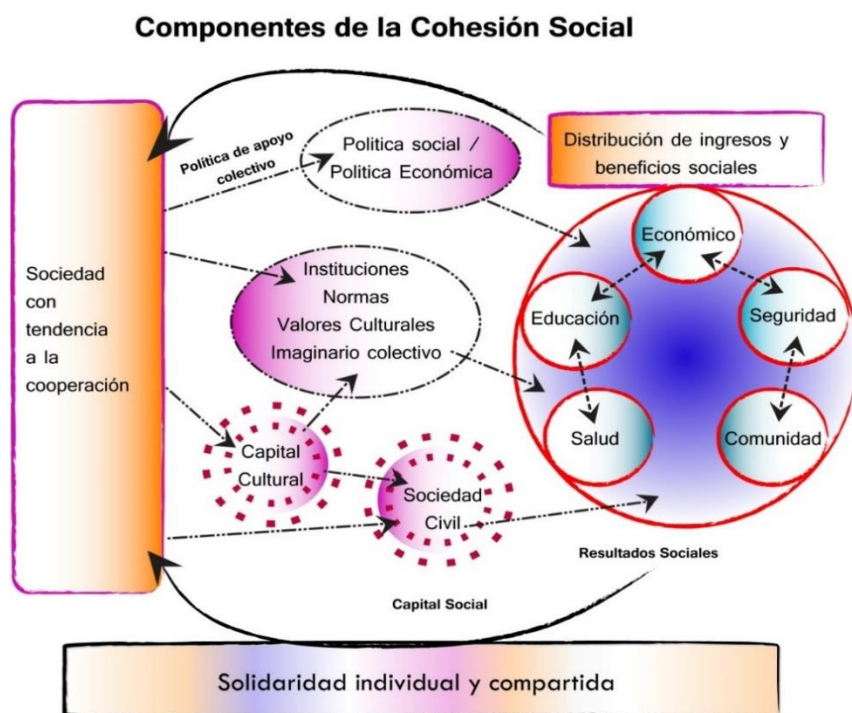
Componentes de la Cohesión Social

Sociedad con tendencia a la cooperación

Política de apoyo colectivo

Politica social / Politica Económica

Distribución de ingresos y beneficios sociales

Instituciones
Normas
Valores Culturales
Imaginario colectivo

Económico

Educación

Seguridad

Salud

Comunidad

Capital Cultural

Sociedad Civil

Resultados Sociales

Capital Social

Solidaridad individual y compartida